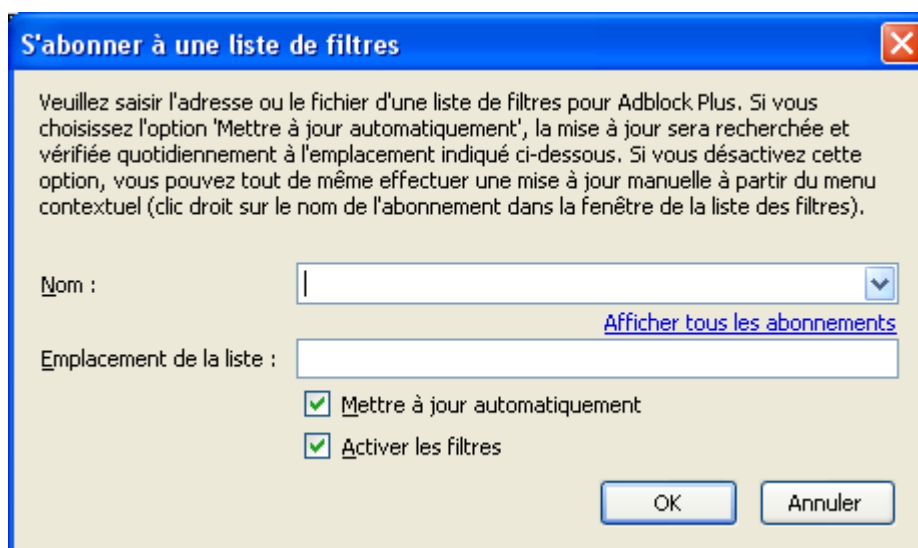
S'abonner à une liste de filtres

Veuillez saisir l'adresse ou le fichier d'une liste de filtres pour Adblock Plus. Si vous choisissez l'option 'Mettre à jour automatiquement', la mise à jour sera recherchée et vérifiée quotidiennement à l'emplacement indiqué ci-dessous. Si vous désactivez cette option, vous pouvez tout de même effectuer une mise à jour manuelle à partir du menu contextuel (clic droit sur le nom de l'abonnement dans la fenêtre de la liste des filtres).

Nom :

Afficher tous les abonnements

Emplacement de la liste :

Mettre à jour automatiquement

Activer les filtres

OK

Annuler